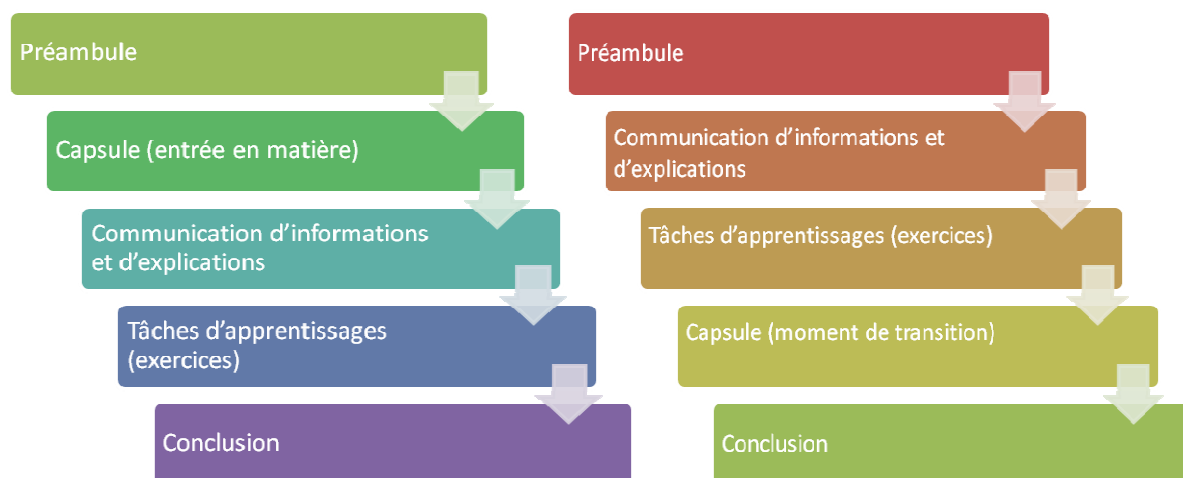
Préambule

Capsule (entrée en matière)

Communication d’informations et d’explications

Tâches d’apprentissages (exercices)

Conclusion

Préambule

Communication d’informations et d’explications

Tâches d’apprentissages (exercices)

Capsule (moment de transition)

Conclusion